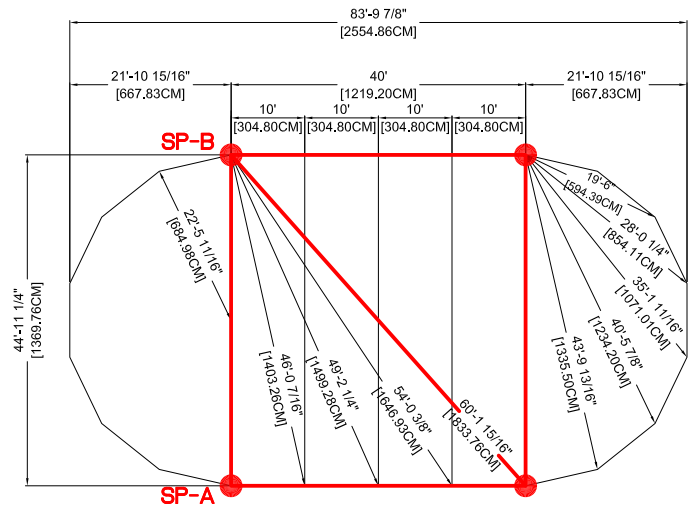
83'-9 7/8"
[2554.86CM]

21'-10 15/16"
[667.83CM]

40'
[1219.20CM]

21'-10 15/16"
[667.83CM]

10'
[304.80CM]

10'
[304.80CM]

10'
[304.80CM]

10'
[304.80CM]

SP-B

19'-6"
[594.39CM]

28'-0 1/4"
[854.11CM]

35'-1 11/16"
[1071.01CM]

40'-5 7/8"
[1234.20CM]

43'-9 13/16"
[1335.50CM]

22'-5 11/16"
[684.98CM]

44'-11 1/4"
[1369.76CM]

46'-0 7/16"
[1403.26CM]

49'-2 1/4"
[1499.28CM]

54'-0 3/8"
[1646.93CM]

60'-1 15/16"
[1833.76CM]

SP-A